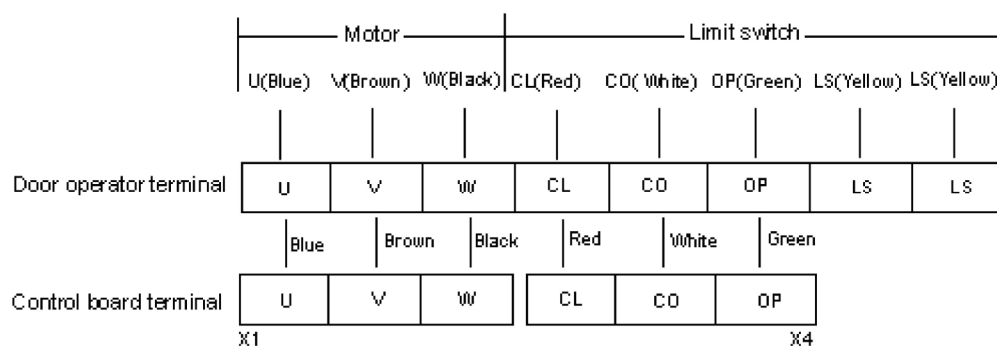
Motor
Limit switch

U(Blue) V(Brown) W(Black) CL(Red) CO( White) OP(Green) LS(Yellow) LS(Yellow)

Door operator terminal

| U | V | W | CL | CO | OP | LS | LS |
|---|---|---|---|---|---|---|---|

Blue Brown Black Red White Green

Control board terminal

| U | V | W |
|---|---|---|

| CL | CO | OP |
|---|---|---|

X1
X4